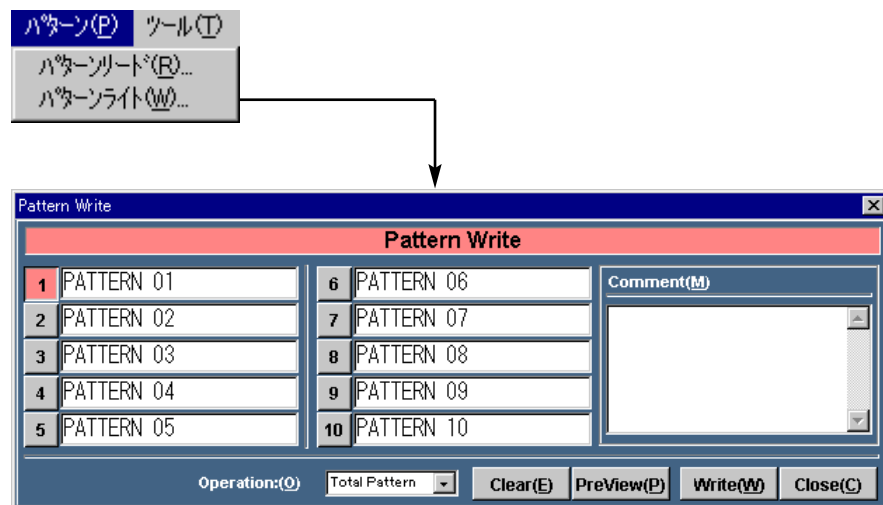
パターン(P) ツール(T)
パターンリード(R)...
パターンライト(W)...

Pattern Write
Pattern Write

| | | | |
|---|---|---|---|
| 1 | PATTERN 01 | 6 | PATTERN 06 |
| 2 | PATTERN 02 | 7 | PATTERN 07 |
| 3 | PATTERN 03 | 8 | PATTERN 08 |
| 4 | PATTERN 04 | 9 | PATTERN 09 |
| 5 | PATTERN 05 | 10 | PATTERN 10 |

Comment(M)

Operation:(O) Total Pattern Clear(E) PreView(P) Write(W) Close(C)